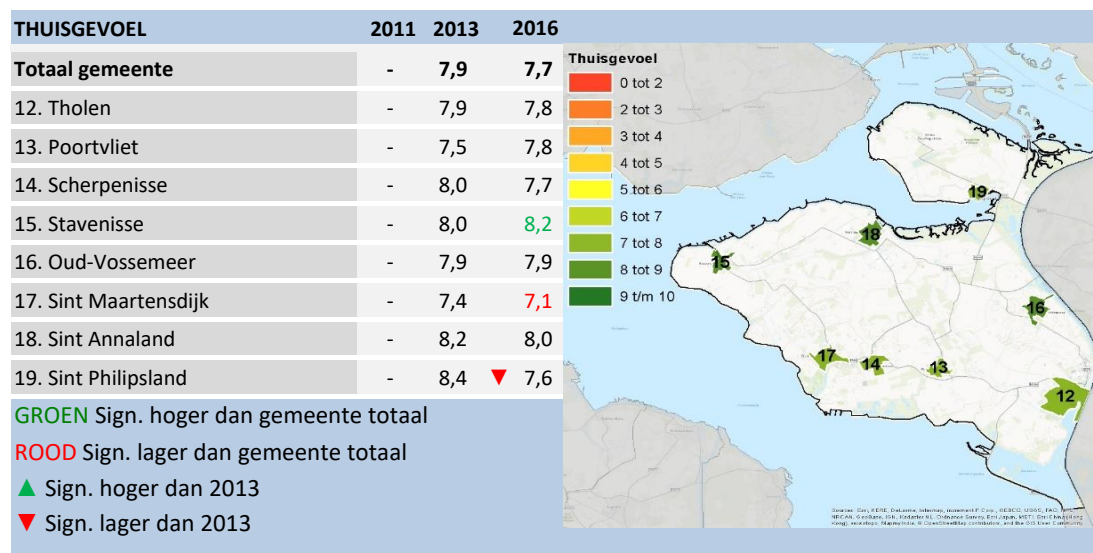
| THUISGEVOEL | 2011 | 2013 | 2016 |
|---|---|---|---|
| **Totaal gemeente** | - | **7,9** | **7,7** |
| 12. Tholen | - | 7,9 | 7,8 |
| 13. Poortvliet | - | 7,5 | 7,8 |
| 14. Scherpenisse | - | 8,0 | 7,7 |
| 15. Stavenisse | - | 8,0 | 8,2 |
| 16. Oud-Vossemeer | - | 7,9 | 7,9 |
| 17. Sint Maartensdijk | - | 7,4 | 7,1 |
| 18. Sint Annaland | - | 8,2 | 8,0 |
| 19. Sint Philipsland | - | 8,4 | ▼ 7,6 |

GROEN Sign. hoger dan gemeente totaal

ROOD Sign. lager dan gemeente totaal

▲ Sign. hoger dan 2013

▼ Sign. lager dan 2013

Thuisgevoel
0 tot 2
2 tot 3
3 tot 4
4 tot 5
5 tot 6
6 tot 7
7 tot 8
8 tot 9
9 t/m 10

19
18
15
16
17
14
13
12

Sources: Esri, HERE, DeLorme, Intermap, increment P Corp., GEBCO, USGS, FAO, NPS, NRCAN, GeoBase, IGN, Kadaster NL, Ordnance Survey, Esri Japan, METI, Esri China (Hong Kong), swisstopo, MapmyIndia, © OpenStreetMap contributors, and the GIS User Community